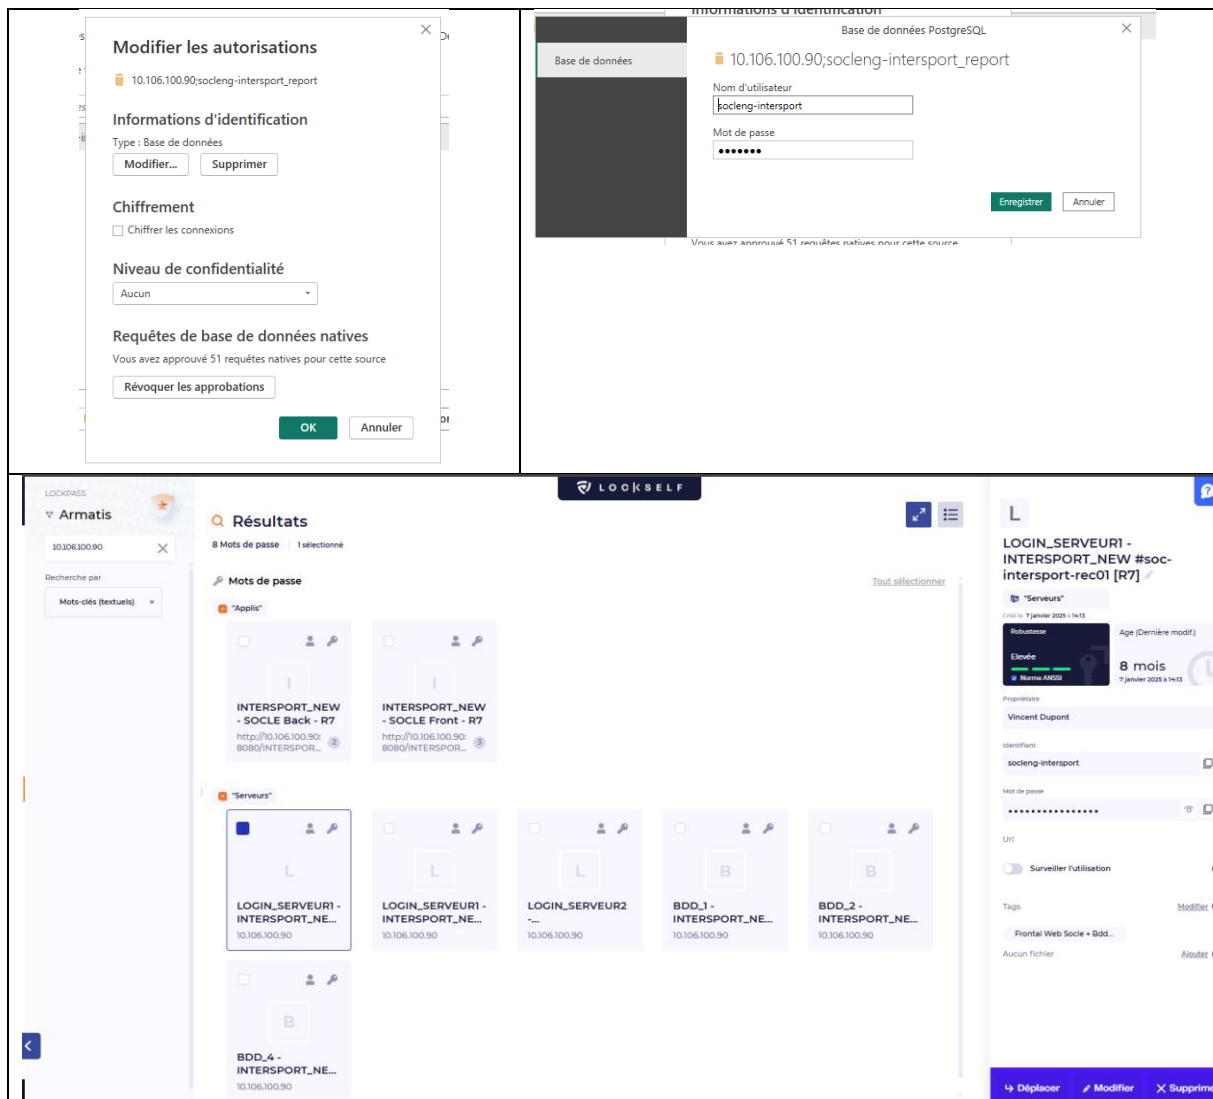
Modifier les autorisations

10.106.100.90;socleng-intersport_report

Informations d'identification

Type : Base de données

Modifier... Supprimer

Chiffrement

Chiffrer les connexions

Niveau de confidentialité

Aucun

Requêtes de base de données natives

Vous avez approuvé 51 requêtes natives pour cette source

Révoquer les approbations

OK Annuler

Informations d'identification

Base de données PostgreSQL

Base de données

10.106.100.90;socleng-intersport_report

Nom d'utilisateur

socleng-intersport

Mot de passe

•••••••

Enregistrer Annuler

Vous avez approuvé 51 requêtes natives pour cette source

LOCKSELF

LOCKPASS

Armatis

10.106.100.90

Recherche par

Mots-clés (textuels)

Résultats

8 Mots de passe 1 sélectionné

Mots de passe

Tout sélectionner

"Applis"

I

INTERSPORT_NEW - SOCLE Back - R7

http://10.106.100.90:8080/INTERSPOR...

2

I

INTERSPORT_NEW - SOCLE Front - R7

http://10.106.100.90:8080/INTERSPOR...

3

"Serveurs"

L

LOGIN_SERVEUR1 - INTERSPORT_NE...

10.106.100.90

L

LOGIN_SERVEUR1 - INTERSPORT_NE...

10.106.100.90

L

LOGIN_SERVEUR2 -...

10.106.100.90

B

BDD_1 - INTERSPORT_NE...

10.106.100.90

B

BDD_2 - INTERSPORT_NE...

10.106.100.90

B

BDD_4 - INTERSPORT_NE...

10.106.100.90

L

LOGIN_SERVEUR1 - INTERSPORT_NEW #soc-intersport-rec01 [R7]

"Serveurs"

Créé le 7 janvier 2025 à 14:13

Robustesse

Elevée

Norme ANSSI

Age (Dernière modif.)

8 mois

7 janvier 2025 à 14:13

Propriétaire

Vincent Dupont

Identifiant

socleng-intersport

Mot de passe

••••••••••••••••

Url

Surveiller l'utilisation

Tags

Modifier

Frontal Web Socle + Bdd...

Aucun fichier

Ajouter

Déplacer Modifier Supprime